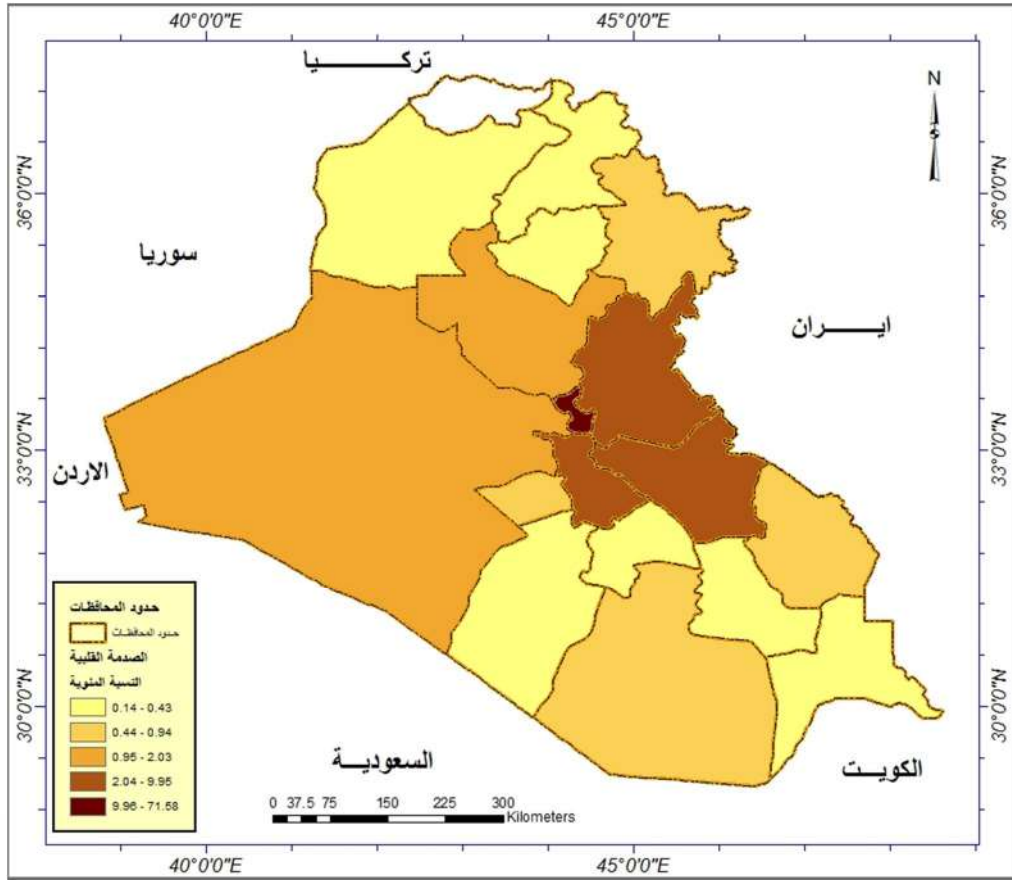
40°0'0"E
45°0'0"E

تركـــــيا

N
ش

36°0'0"N
36°0'0"N

سوريا

ايــــران

33°0'0"N
33°0'0"N

الاردن

حدود المحافظات
حدود المحافظات
الصدمة القلبية
النسبة المئوية
0.14 - 0.43
0.44 - 0.94
0.95 - 2.03
2.04 - 9.95
9.96 - 71.58

30°0'0"N
30°0'0"N

السعوديــة

الكويــت

0 37.5 75 150 225 300
Kilometers

40°0'0"E
45°0'0"E